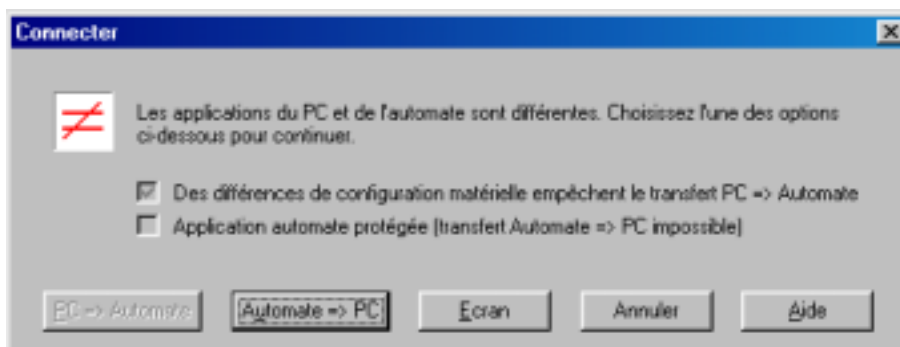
Connecter

Les applications du PC et de l'automate sont différentes. Choisissez l'une des options ci-dessous pour continuer.

Des différences de configuration matérielle empêchent le transfert PC => Automate

Application automate protégée (transfert Automate => PC impossible)

PC => Automate

Automate => PC

Ecran

Annuler

Aide